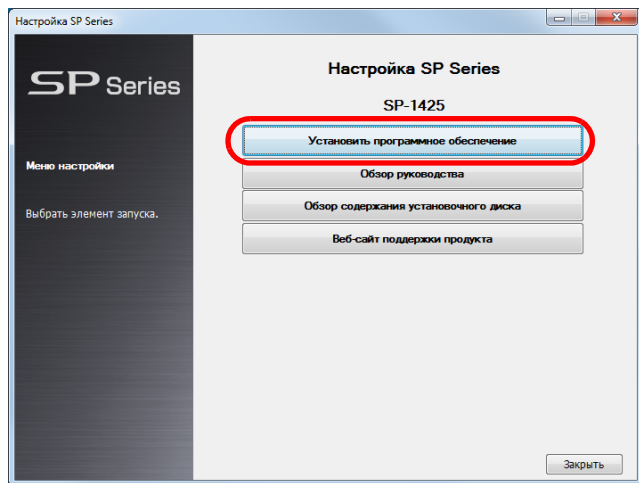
Настройка SP Series

SP Series

Меню настройки

Выбрать элемент запуска.

Настройка SP Series

SP-1425

Установить программное обеспечение

Обзор руководства

Обзор содержания установочного диска

Веб-сайт поддержки продукта

Закрыть